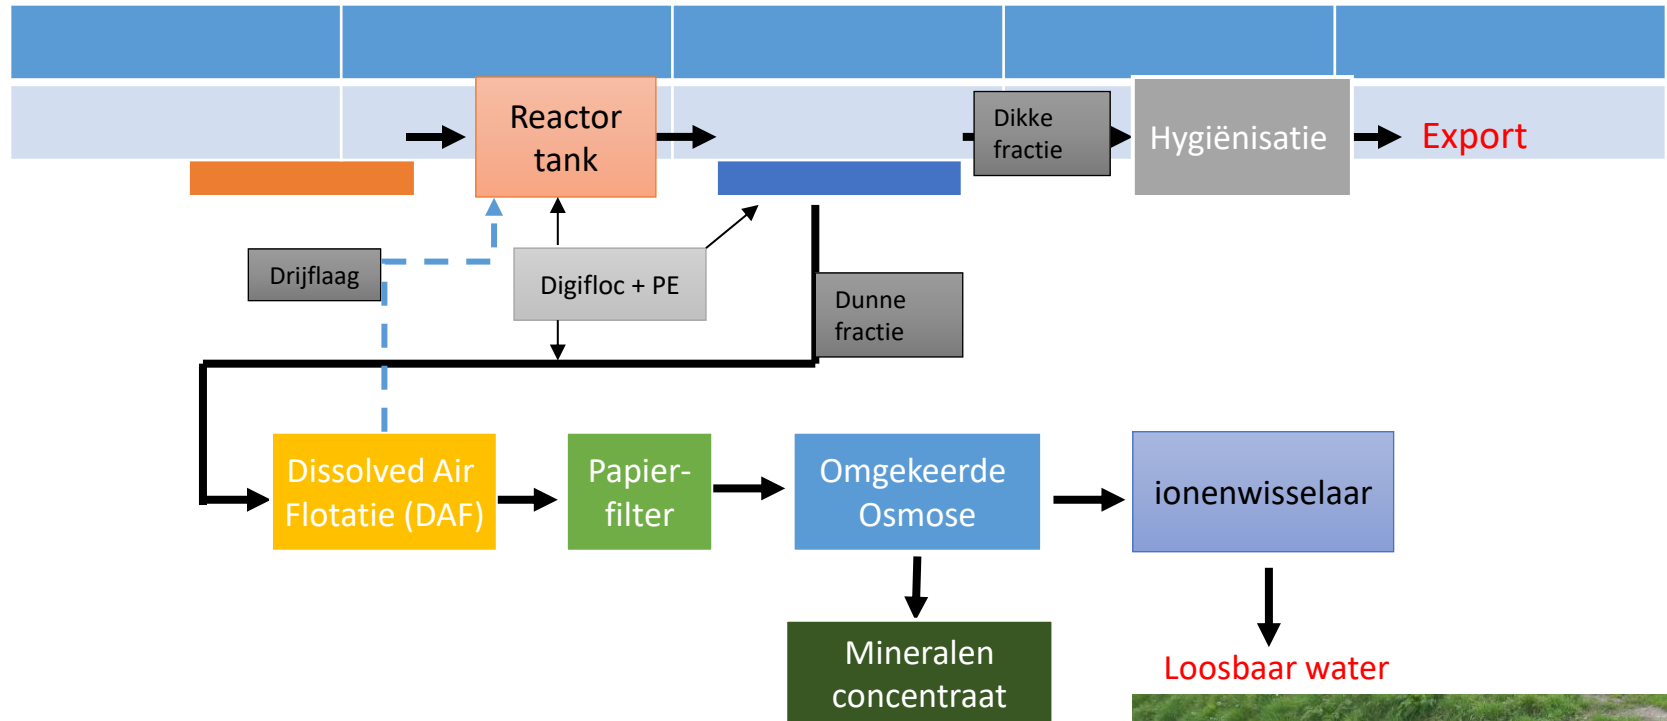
Reactor tank

Dikke fractie

Hygiënisatie

Export

Drijflaag

Digifloc + PE

Dunne fractie

Dissolved Air Flotatie (DAF)

Papier-filter

Omgekeerde Osmose

ionenwisselaar

Mineralen concentraat

Loosbaar water